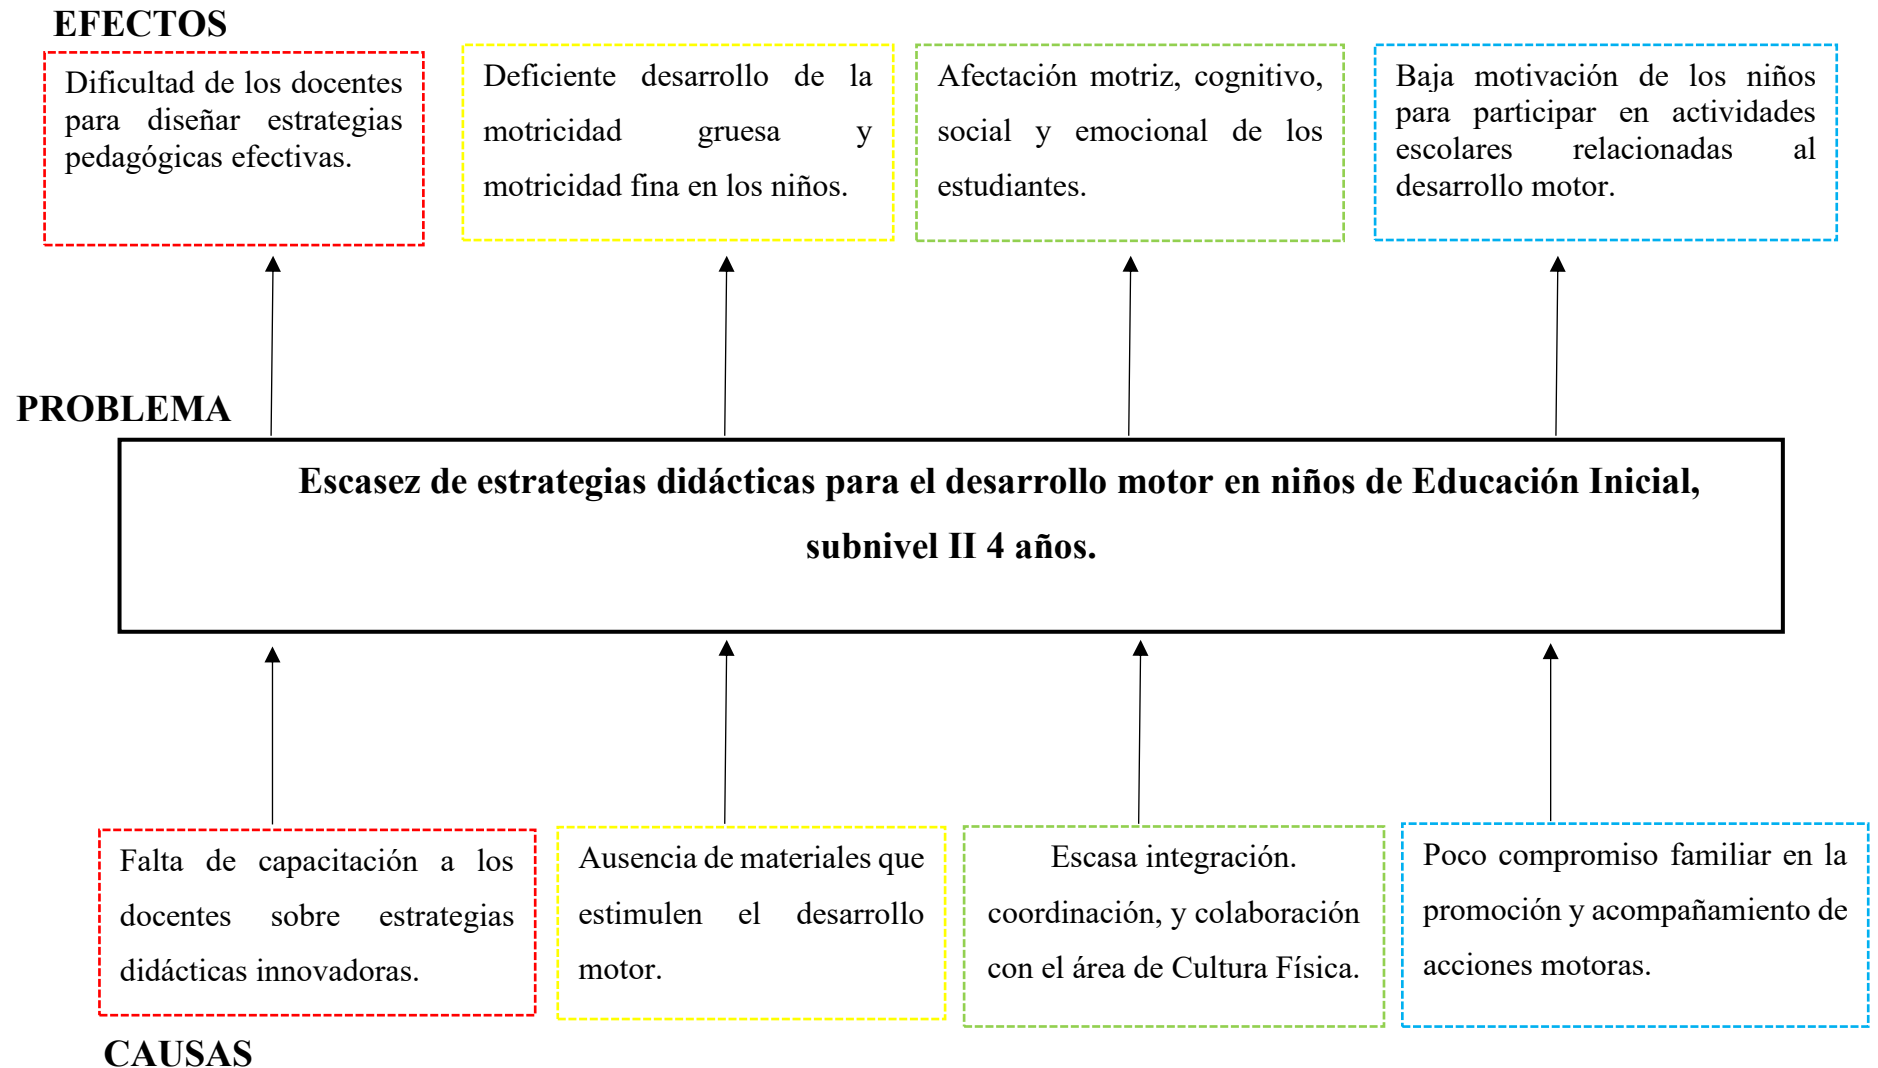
EFECTOS

Dificultad de los docentes para diseñar estrategias pedagógicas efectivas.

Deficiente desarrollo de la motricidad gruesa y motricidad fina en los niños.

Afectación motriz, cognitivo, social y emocional de los estudiantes.

Baja motivación de los niños para participar en actividades escolares relacionadas al desarrollo motor.

PROBLEMA

Escasez de estrategias didácticas para el desarrollo motor en niños de Educación Inicial, subnivel II 4 años.

Falta de capacitación a los docentes sobre estrategias didácticas innovadoras.

Ausencia de materiales que estimulen el desarrollo motor.

Escasa integración. coordinación, y colaboración con el área de Cultura Física.

Poco compromiso familiar en la promoción y acompañamiento de acciones motoras.

CAUSAS